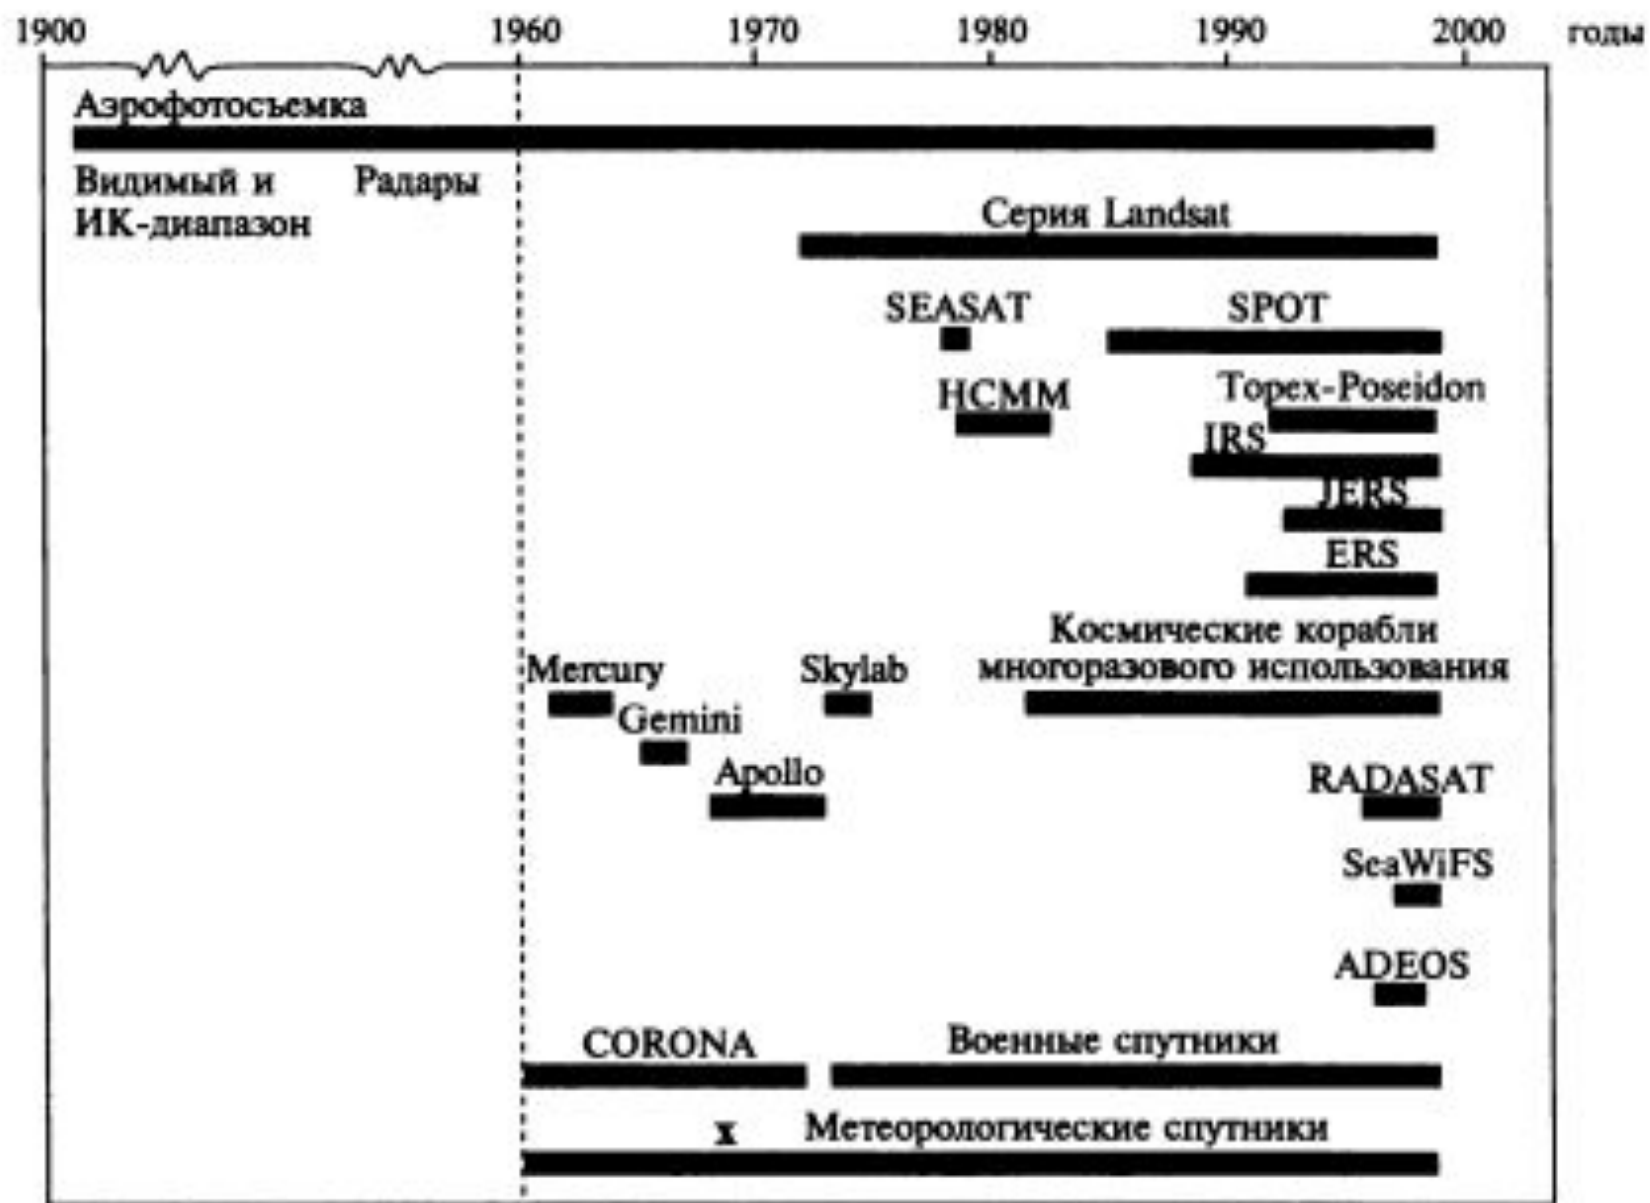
1900 1960 1970 1980 1990 2000 годы

Аэрофотосъемка

Видимый и ИК-диапазон

Радары

Серия Landsat

SEASAT

SPOT

HCMM

Topex-Poseidon

IRS

JERS

ERS

Космические корабли многоразового использования

Mercury

Skylab

Gemini

Apollo

RADASAT

SeaWiFS

ADEOS

CORONA

Военные спутники

x

Метеорологические спутники